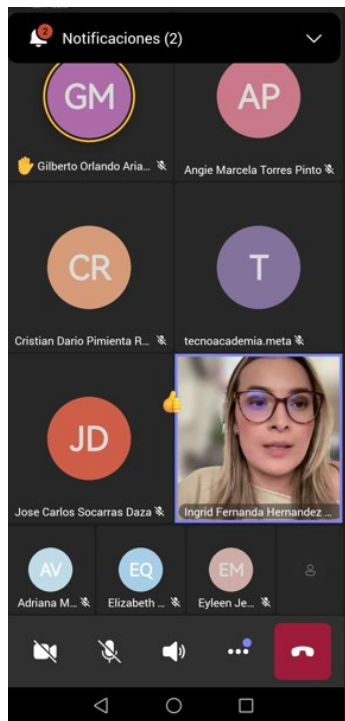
2 Notificaciones (2)

GM
Gilberto Orlando Aria...

AP
Angie Marcela Torres Pinto

CR
Cristian Dario Pimienta R...

T
tecnoacademia.meta

JD
Jose Carlos Socarras Daza

Ingrid Fernanda Hernandez ...

AV
Adriana M...

EQ
Elizabeth ...

EM
Eyleen Je...